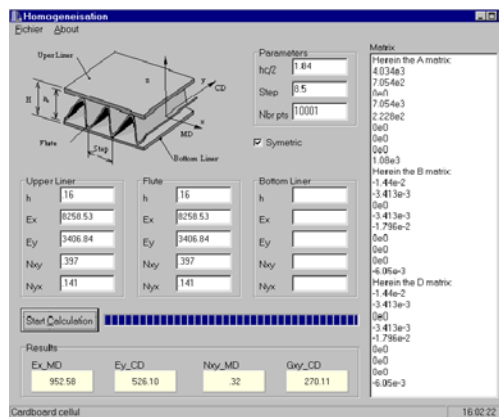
Homogeneisation

Fichier About

Upper Liner
z
y
CD
H
h
x
MD
Flute
Step
Bottom Liner

Parameters
hc/2 1.84
Step 8.5
Nbr pts 10001

Symetric

Upper Liner
h .16
Ex 8258.53
Ey 3406.84
Nxy .397
Nyx .141

Flute
h .16
Ex 8258.53
Ey 3406.84
Nxy .397
Nyx .141

Bottom Liner
h
Ex
Ey
Nxy
Nyx

Start Calculation

Results
Ex_MD 952.58
Ey_CD 526.10
Nxy_MD .32
Gxy_CD 270.11

Matrix
Herein the A matrix:
4.034e3
7.054e2
0e0
7.054e2
2.228e2
0e0
0e0
0e0
1.08e3
Herein the B matrix:
-1.44e-2
-3.413e-3
0e0
-3.413e-3
-1.796e-2
0e0
0e0
0e0
-6.05e-3
Herein the D matrix:
-1.44e-2
-3.413e-3
0e0
-3.413e-3
-1.796e-2
0e0
0e0
0e0
-6.05e-3

Cardboard cellul
16:02:22